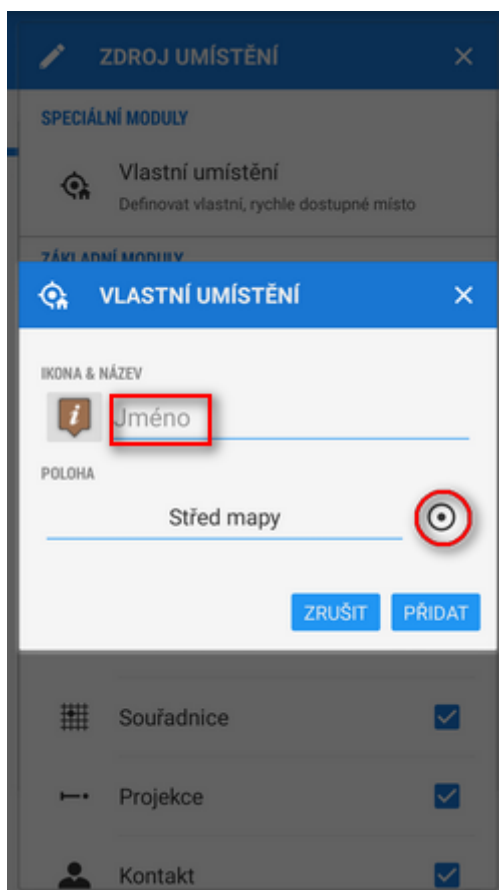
ZDROJ UMÍSTĚNÍ

SPECIÁLNÍ MODULY

Vlastní umístění
Definovat vlastní, rychle dostupné místo

ZÁKLADNÍ MODULY

VLASTNÍ UMÍSTĚNÍ

IKONA & NÁZEV

Jméno

POLOHA

Střed mapy

ZRUŠIT PŘIDAT

Souřadnice

Projekce

Kontakt